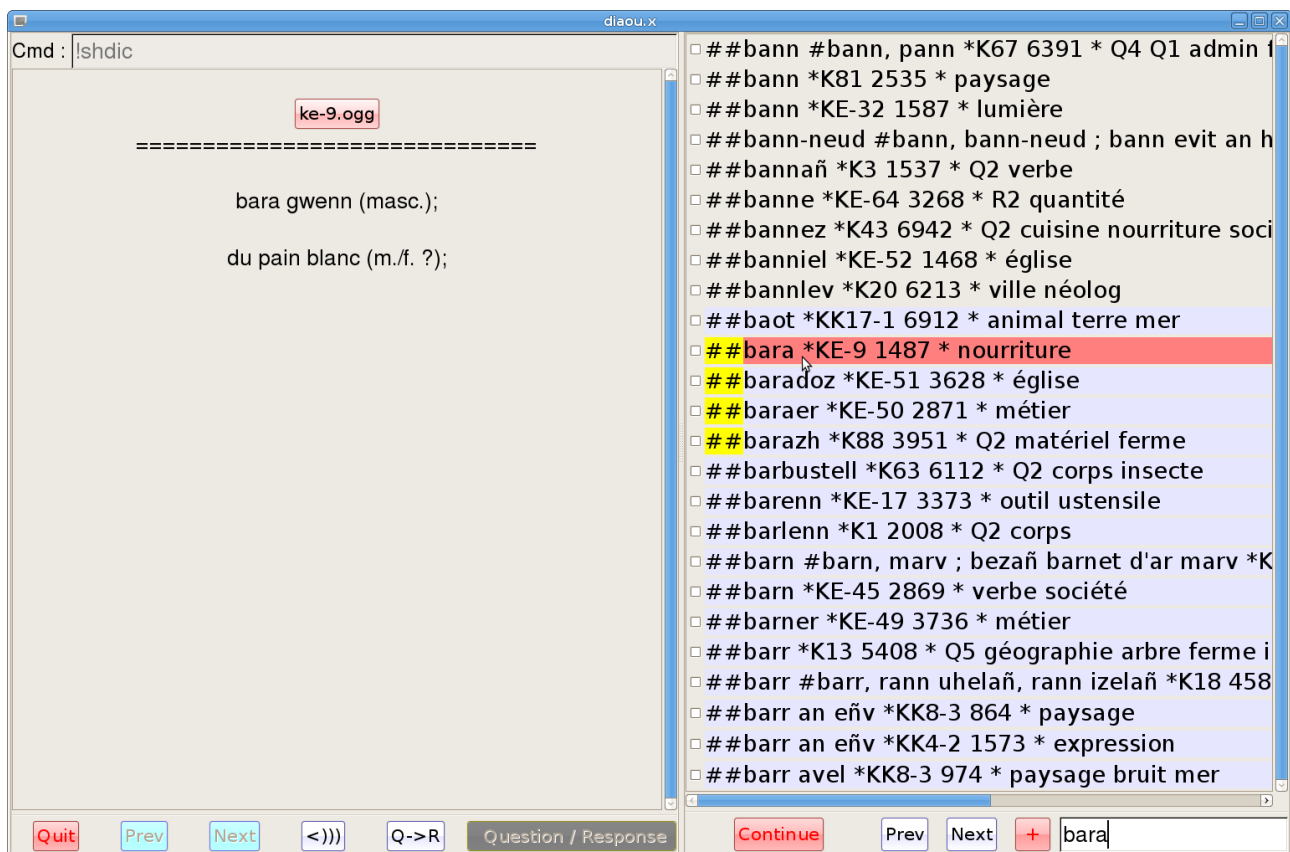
diaou.x

Cmd : !shdic

ke-9.ogg

==============================

bara gwenn (masc.);

du pain blanc (m./f. ?);

##bann #bann, pann *K67 6391 * Q4 Q1 admin
##bann *K81 2535 * paysage
##bann *KE-32 1587 * lumière
##bann-neud #bann, bann-neud ; bann evit an h
##bannañ *K3 1537 * Q2 verbe
##banne *KE-64 3268 * R2 quantité
##bannez *K43 6942 * Q2 cuisine nourriture soci
##banniel *KE-52 1468 * église
##bannlev *K20 6213 * ville néolog
##baot *KK17-1 6912 * animal terre mer
##bara *KE-9 1487 * nourriture
##baradoz *KE-51 3628 * église
##baraer *KE-50 2871 * métier
##barazh *K88 3951 * Q2 matériel ferme
##barbustell *K63 6112 * Q2 corps insecte
##barenn *KE-17 3373 * outil ustensile
##barlenn *K1 2008 * Q2 corps
##barn #barn, marv ; bezañ barnet d'ar marv *K
##barn *KE-45 2869 * verbe société
##barner *KE-49 3736 * métier
##barr *K13 5408 * Q5 géographie arbre ferme i
##barr #barr, rann uhelañ, rann izelañ *K18 458
##barr an eñv *KK8-3 864 * paysage
##barr an eñv *KK4-2 1573 * expression
##barr avel *KK8-3 974 * paysage bruit mer

Quit Prev Next <))) Q->R Question / Response

Continue Prev Next + bara